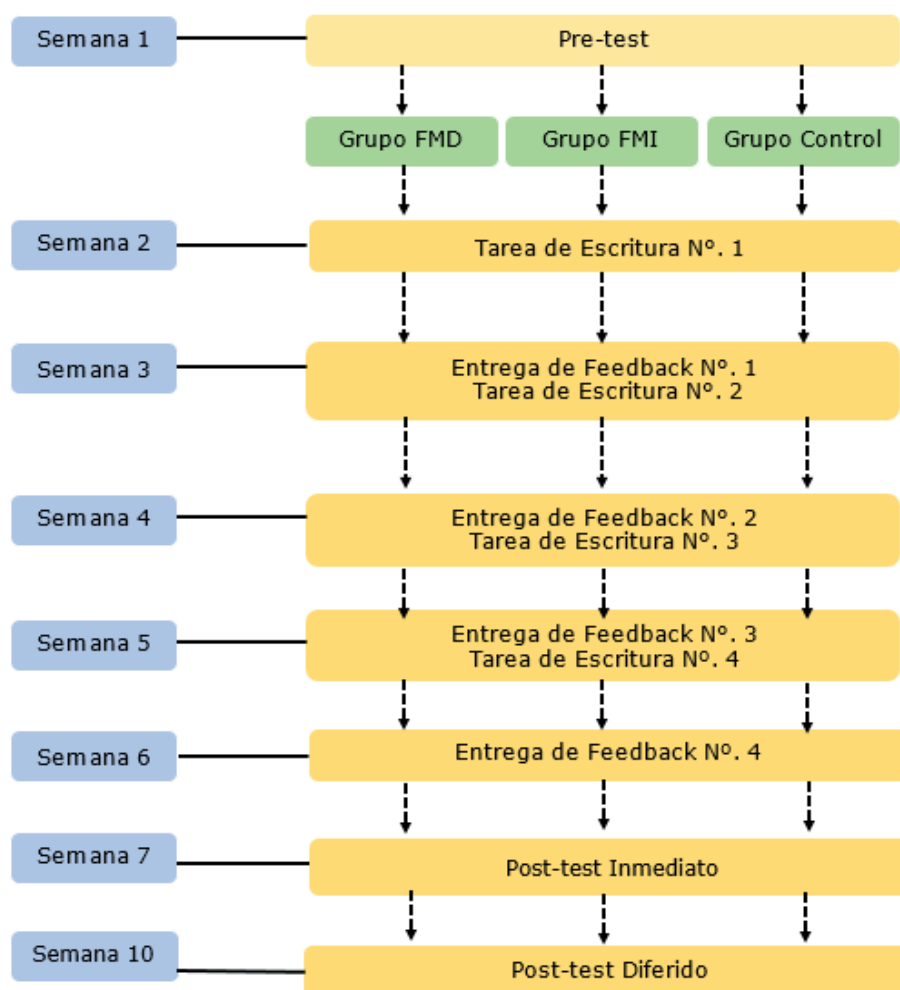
Semana 1

Pre-test

Grupo FMD

Grupo FMI

Grupo Control

Semana 2

Tarea de Escritura Nº. 1

Semana 3

Entrega de Feedback Nº. 1
Tarea de Escritura Nº. 2

Semana 4

Entrega de Feedback Nº. 2
Tarea de Escritura Nº. 3

Semana 5

Entrega de Feedback Nº. 3
Tarea de Escritura Nº. 4

Semana 6

Entrega de Feedback Nº. 4

Semana 7

Post-test Inmediato

Semana 10

Post-test Diferido